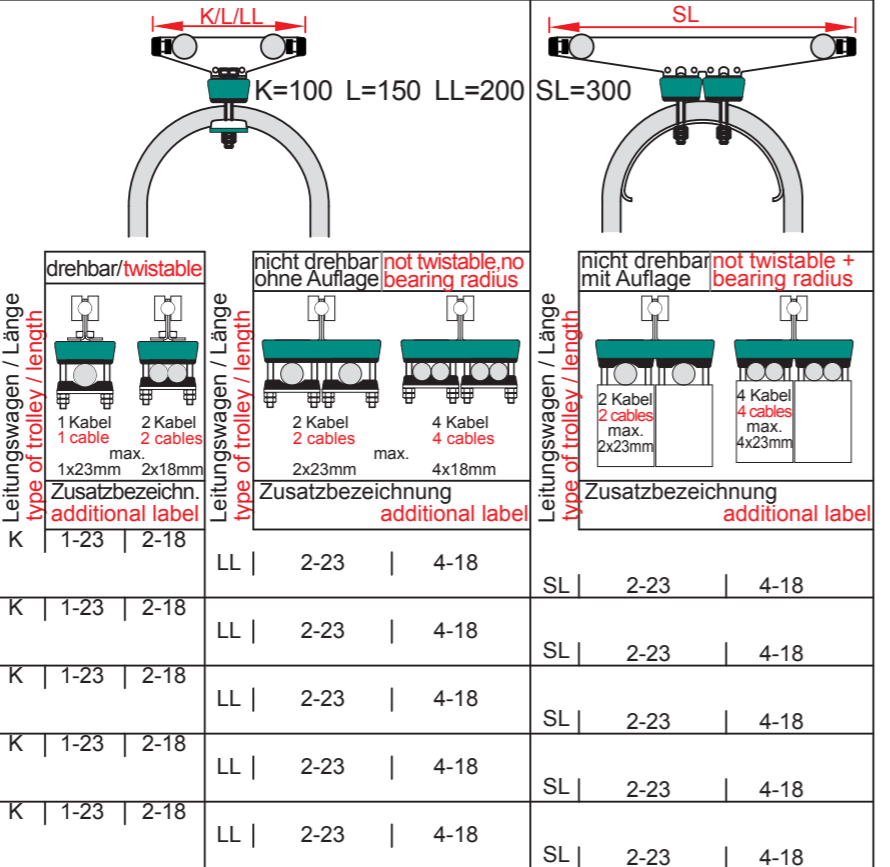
K/L/LL

K=100 L=150 LL=200

SL

SL=300

Leitungswagen / Länge
type of trolley / length

drehbar/twistable

1 Kabel
1 cable

2 Kabel
2 cables

max.

1x23mm 2x18mm

Zusatzbezeichn.
additional label

Leitungswagen / Länge
type of trolley / length

nicht drehbar ohne Auflage
not twistable,no bearing radius

2 Kabel
2 cables

4 Kabel
4 cables

max.

2x23mm 4x18mm

Zusatzbezeichnung
additional label

Leitungswagen / Länge
type of trolley / length

nicht drehbar mit Auflage
not twistable + bearing radius

2 Kabel
2 cables
max.
2x23mm

4 Kabel
4 cables
max.
4x23mm

Zusatzbezeichnung
additional label

K | 1-23 | 2-18

LL | 2-23 | 4-18

SL | 2-23 | 4-18

K | 1-23 | 2-18

LL | 2-23 | 4-18

SL | 2-23 | 4-18

K | 1-23 | 2-18

LL | 2-23 | 4-18

SL | 2-23 | 4-18

K | 1-23 | 2-18

LL | 2-23 | 4-18

SL | 2-23 | 4-18

K | 1-23 | 2-18

LL | 2-23 | 4-18

SL | 2-23 | 4-18